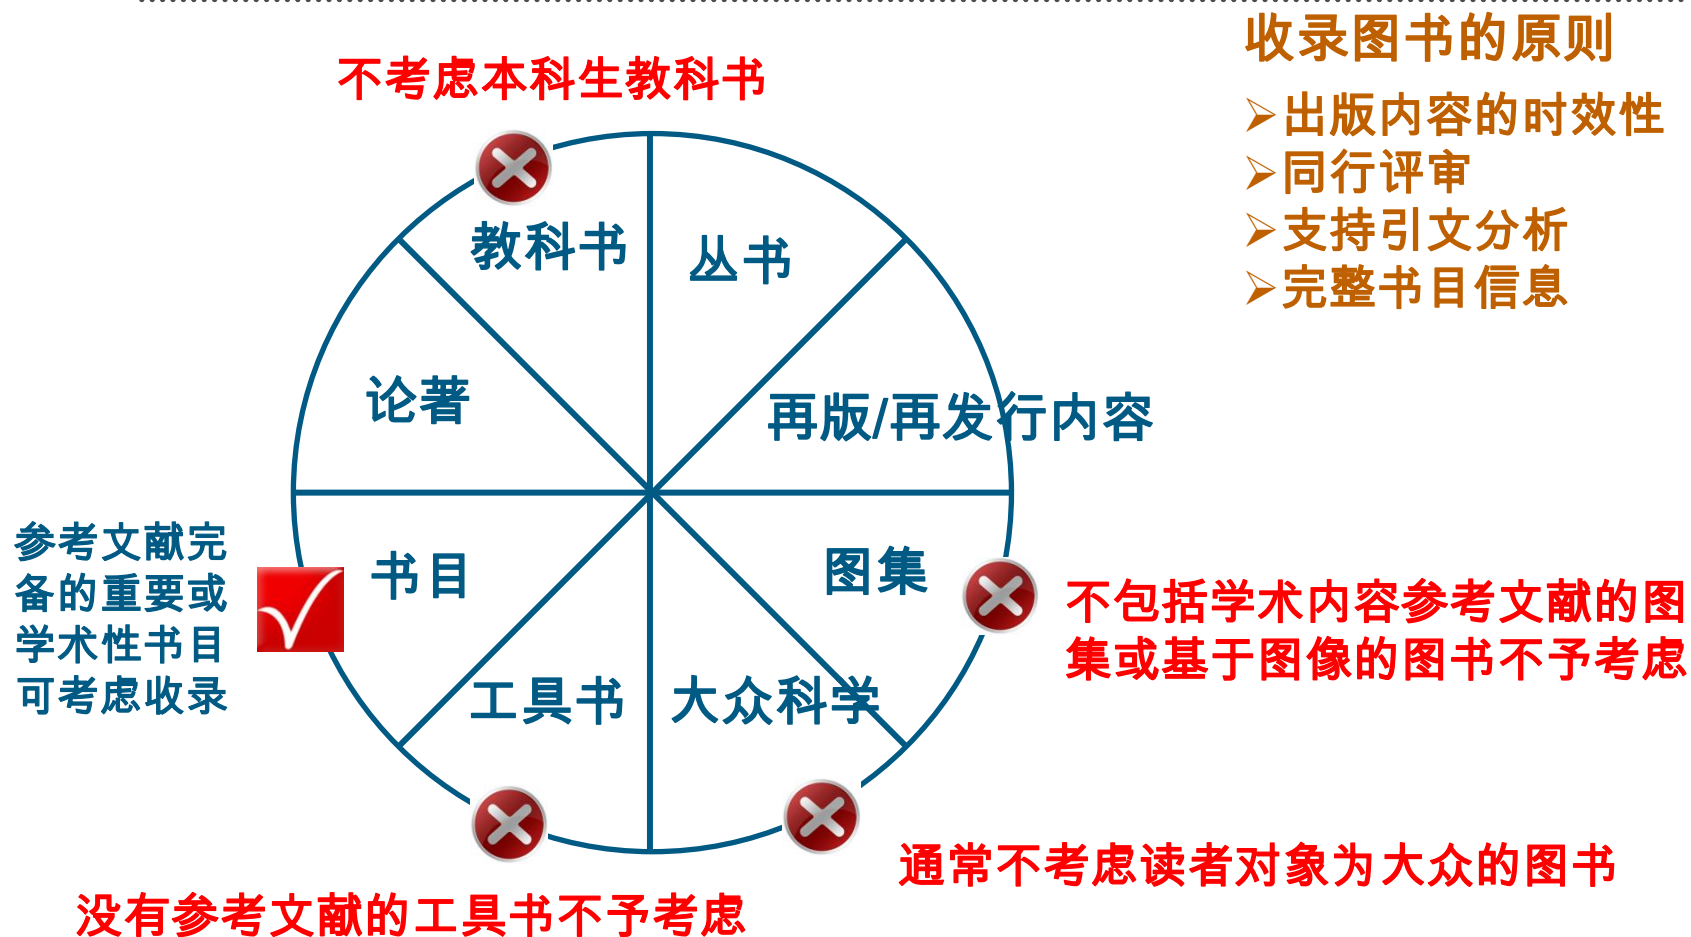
收录图书的原则

➢出版内容的时效性

➢同行评审

➢支持引文分析

➢完整书目信息

不考虑本科生教科书

教科书

丛书

论著

再版/再发行内容

书目

图集

工具书

大众科学

参考文献完备的重要或学术性书目可考虑收录

不包括学术内容参考文献的图集或基于图像的图书不予考虑

通常不考虑读者对象为大众的图书

没有参考文献的工具书不予考虑